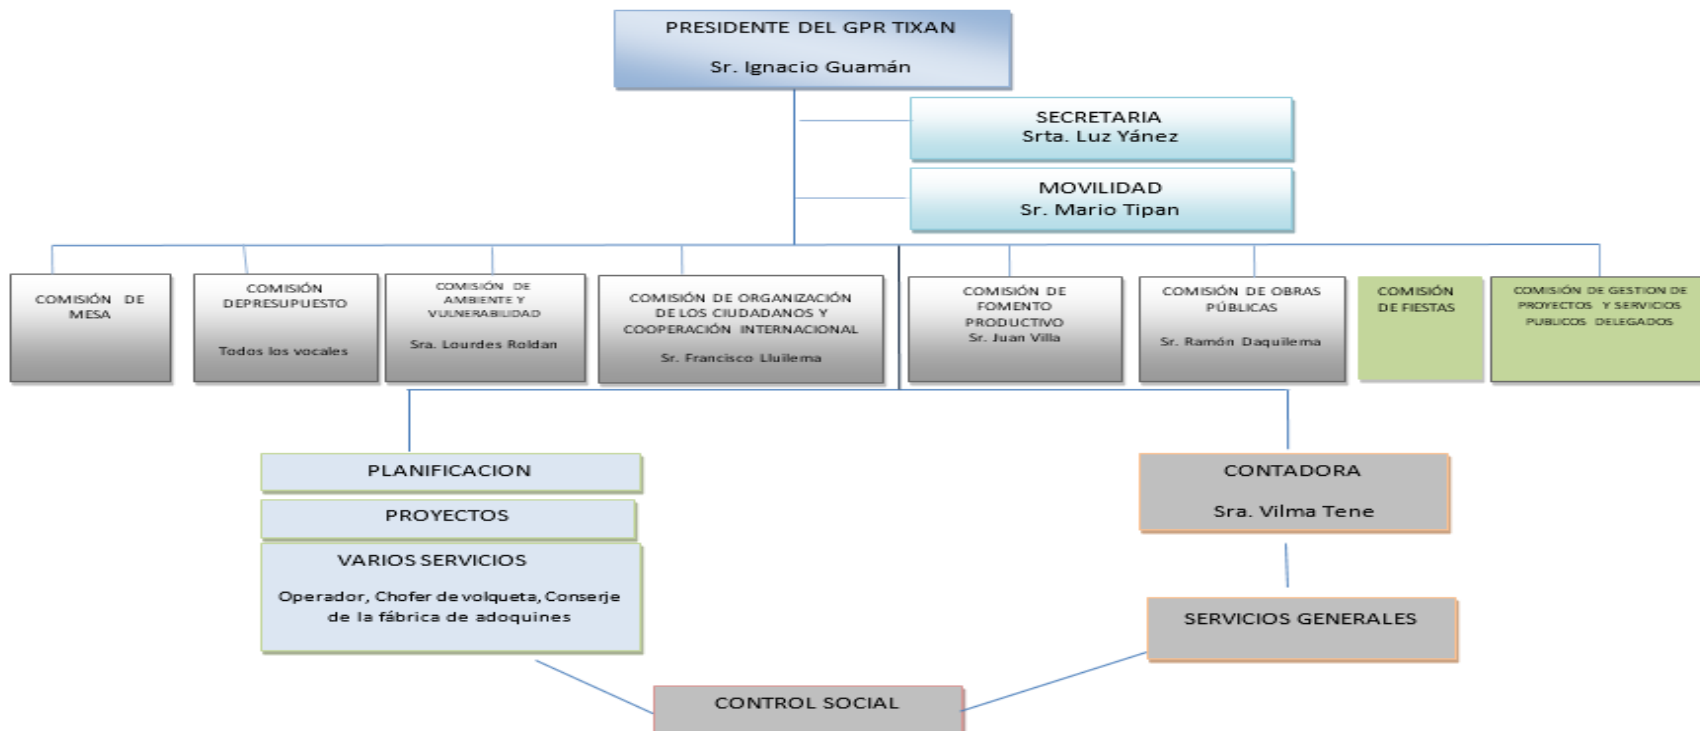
PRESIDENTE DEL GPR TIXAN

Sr. Ignacio Guamán

SECRETARIA
Srta. Luz Yánez

MOVILIDAD
Sr. Mario Tipan

COMISIÓN DE MESA

COMISIÓN DEPRESUPUESTO

Todos los vocales

COMISIÓN DE AMBIENTE Y VULNERABILIDAD

Sra. Lourdes Roldan

COMISIÓN DE ORGANIZACIÓN DE LOS CIUDADANOS Y COOPERACIÓN INTERNACIONAL

Sr. Francisco Lluilema

COMISIÓN DE FOMENTO PRODUCTIVO
Sr. Juan Villa

COMISIÓN DE OBRAS PÚBLICAS

Sr. Ramón Daquilema

COMISIÓN DE FIESTAS

COMISIÓN DE GESTION DE PROYECTOS Y SERVICIOS PUBLICOS DELEGADOS

PLANIFICACION

PROYECTOS

VARIOS SERVICIOS

Operador, Chofer de volqueta, Conserje de la fábrica de adoquines

CONTADORA

Sra. Vilma Tene

SERVICIOS GENERALES

CONTROL SOCIAL